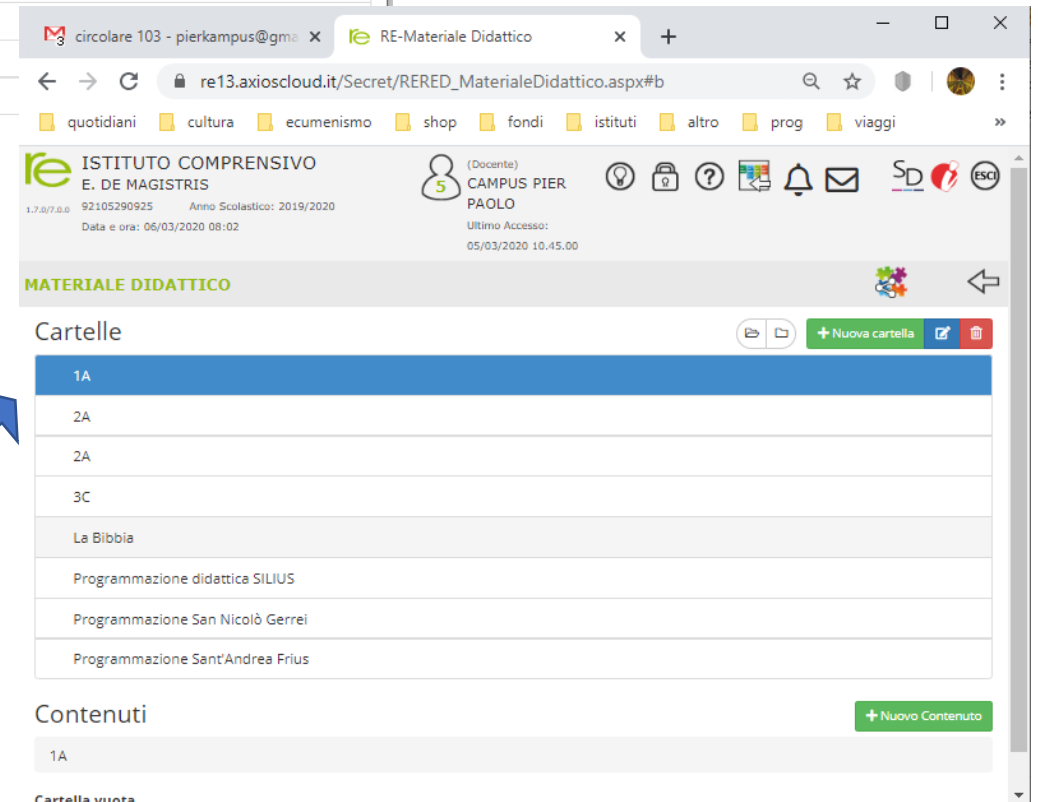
circolare 103 - pierkampus@gma ×
RE-Materiale Didattico ×
+

re13.axioscloud.it/Secret/RERED_MaterialeDidattico.aspx#b

quotidiani
cultura
ecumenismo
shop
fondi
istituti
altro
prog
viaggi
»

re
1.7.0/7.0.0
ISTITUTO COMPRENSIVO
E. DE MAGISTRIS
92105290925 Anno Scolastico: 2019/2020
Data e ora: 06/03/2020 08:02

5
(Docente)
CAMPUS PIER PAOLO
Ultimo Accesso:
05/03/2020 10.45.00

SD
ESCI

MATERIALE DIDATTICO

Cartelle
+ Nuova cartella

1A
2A
2A
3C
La Bibbia
Programmazione didattica SILIUS
Programmazione San Nicolò Gerrei
Programmazione Sant'Andrea Frius

Contenuti
+ Nuovo Contenuto

1A

Cartella vuota